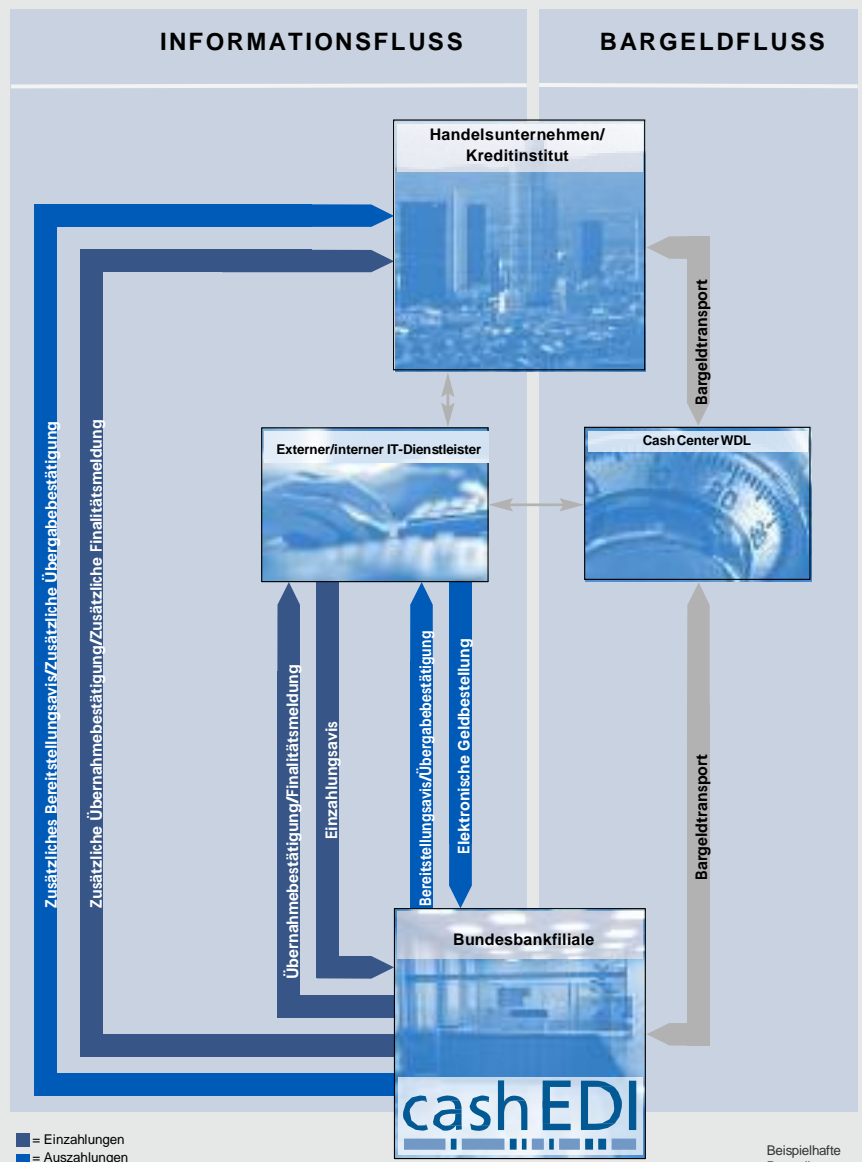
INFORMATIONSFLUSS

BARGELDFLUSS

Handelsunternehmen/
Kreditinstitut

Bargeldtransport

Externer/interner IT-Dienstleister

Cash Center WDL

Zusätzliches Bereitstellungsavis/Zusätzliche Übergabebestätigung

Zusätzliche Übernahmebestätigung/Zusätzliche Finalitätsmeldung

Übernahmebestätigung/Finalitätsmeldung

Einzahlungsavis

Bereitstellungsavis/Übergabebestätigung

Elektronische Geldbestellung

Bargeldtransport

Bundesbankfiliale

cashEDI

= Einzahlungen
= Auszahlungen

Beispielhafte
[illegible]